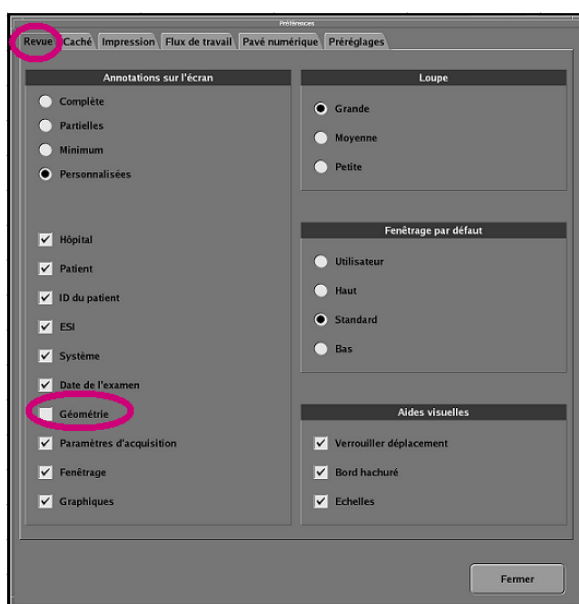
Préférences

Revue | Caché | Impression | Flux de travail | Pavé numérique | Préréglages

Annotations sur l'écran

Complète
Partielles
Minimum
Personnalisées

Hôpital
Patient
ID du patient
ESI
Système
Date de l'examen
Géométrie
Paramètres d'acquisition
Fenêtrage
Graphiques

Loupe

Grande
Moyenne
Petite

Fenêtrage par défaut

Utilisateur
Haut
Standard
Bas

Aides visuelles

Verrouiller déplacement
Bord hachuré
Echelles

Fermer